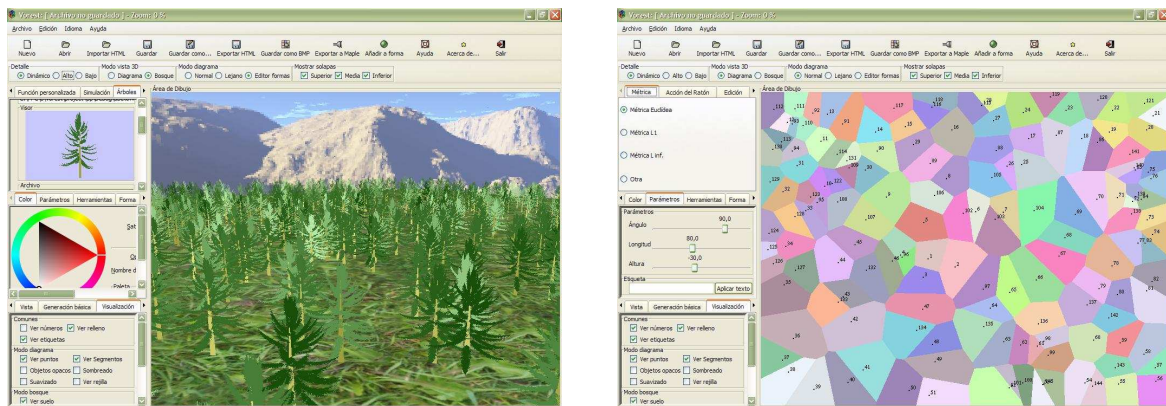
Vivest - [ Archivo no guardado ] - Zoom: 0 %

Archivo Edición Idioma Ayuda

Nuevo Abrir Importar HTML Guardar Guardar como... Exportar HTML Guardar como BMP Exportar a Maple Añadir a forma Ayuda Acerca de... Salir

Detalle
Dinámico Alto Bajo

Modo vista 3D
Diagrama Bosque

Modo diagrama
Normal Lejano Editor formas

Mostrar solapas
Superior Media Inferior

Función personalizada Simulación Árboles

Área de Dibujo

Visor

Archivo

Color Parámetros Herramientas Forma

Sat

Co

Nombre d

Paleta

Vista Generación básica Visualización

Comunes
Ver números Ver relleno
Ver etiquetas
Modo diagrama
Ver puntos Ver Segmentos
Objetos opacos Sombreado
Suavizado Ver rejilla
Modo bosque
Ver suelo

Vivest - [ Archivo no guardado ] - Zoom: 0 %

Archivo Edición Idioma Ayuda

Nuevo Abrir Importar HTML Guardar Guardar como... Exportar HTML Guardar como BMP Exportar a Maple Añadir a forma Ayuda Acerca de... Salir

Detalle
Dinámico Alto Bajo

Modo vista 3D
Diagrama Bosque

Modo diagrama
Normal Lejano Editor formas

Mostrar solapas
Superior Media Inferior

Métrica Acción del Ratón Edición

Área de Dibujo

Métrica Euclídea

Métrica L1

Métrica L inf.

Otra

Color Parámetros Herramientas Forma

Parámetros
Ángulo 90,0
Longitud 80,0
Altura -30,0
Etiqueta
Aplicar texto

Vista Generación básica Visualización

Comunes
Ver números Ver relleno
Ver etiquetas
Modo diagrama
Ver puntos Ver Segmentos
Objetos opacos Sombreado
Suavizado Ver rejilla
Modo bosque
Ver suelo